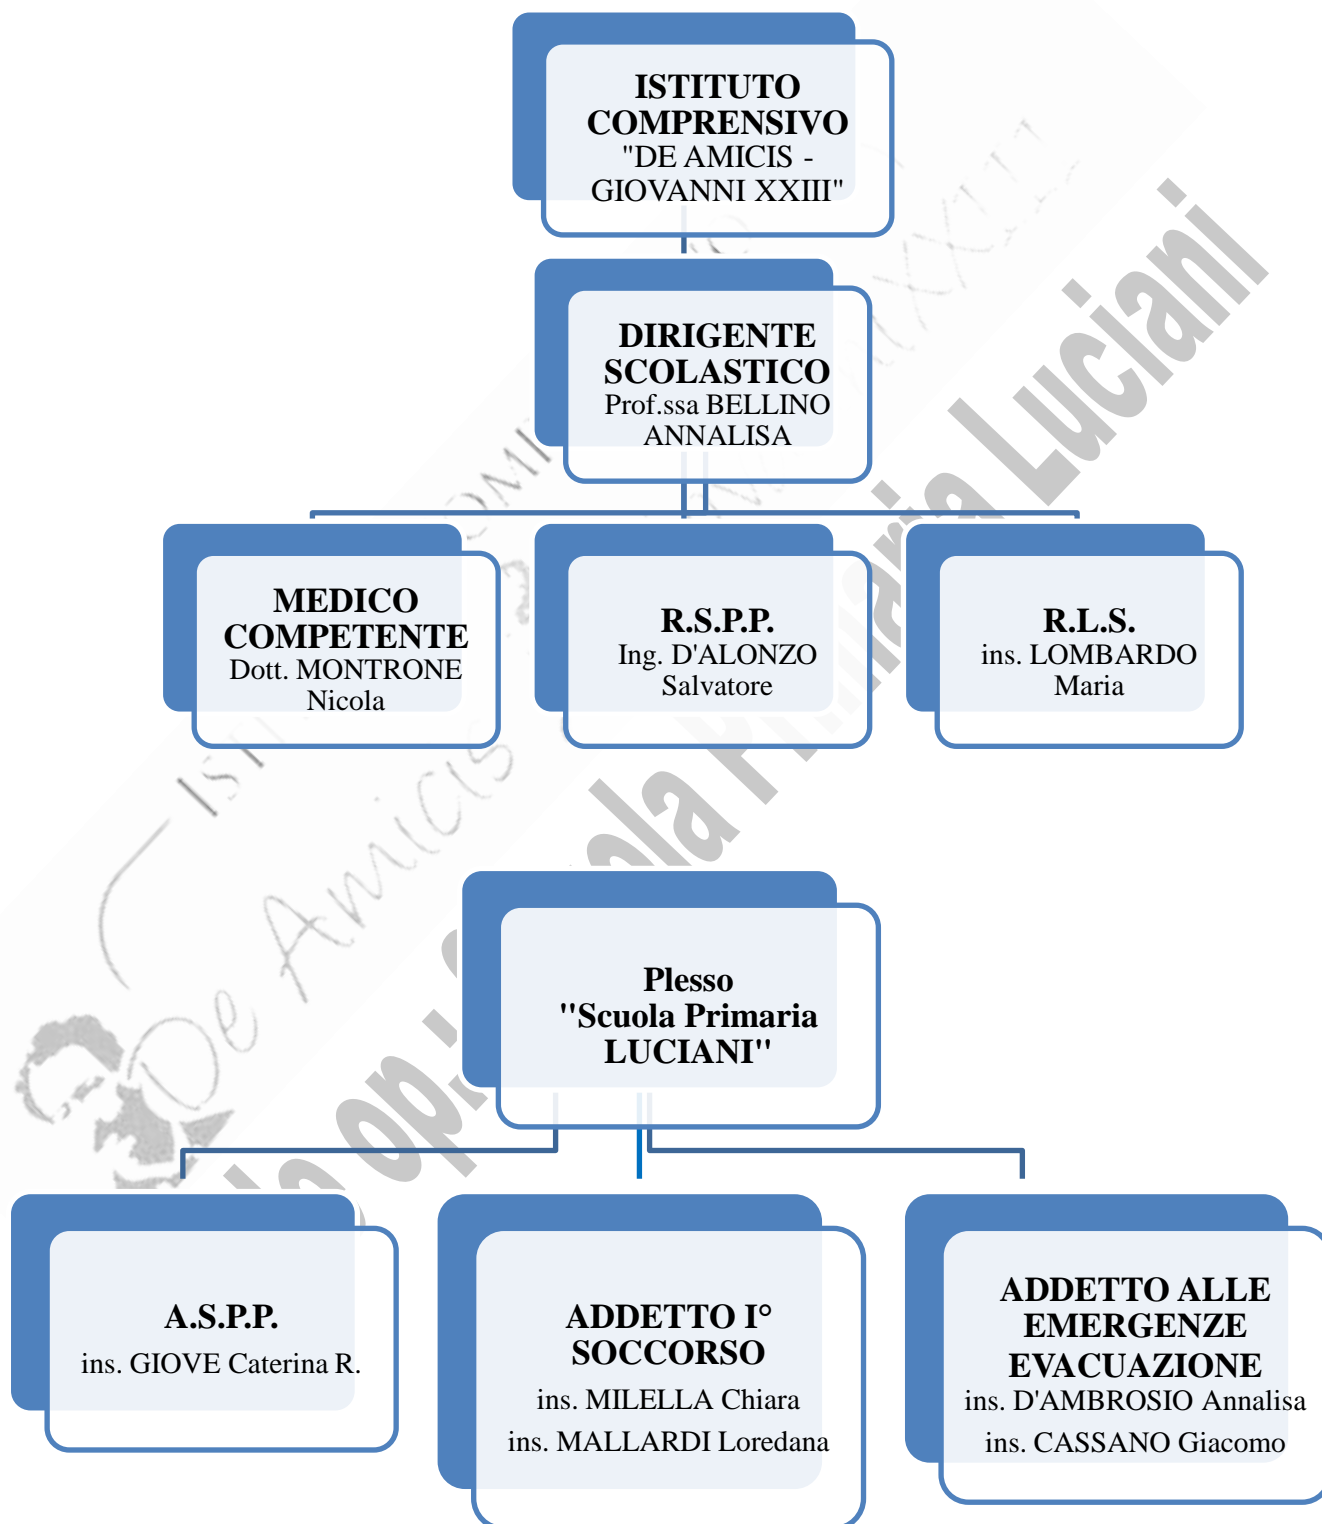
ISTITUTO COMPRENSIVO "DE AMICIS - GIOVANNI XXIII"

DIRIGENTE SCOLASTICO
Prof.ssa BELLINO ANNALISA

MEDICO COMPETENTE
Dott. MONTRONE Nicola

R.S.P.P.
Ing. D'ALONZO Salvatore

R.L.S.
ins. LOMBARDO Maria

Plesso "Scuola Primaria LUCIANI"

A.S.P.P.
ins. GIOVE Caterina R.

ADDETTO I° SOCCORSO
ins. MILELLA Chiara
ins. MALLARDI Loredana

ADDETTO ALLE EMERGENZE EVACUAZIONE
ins. D'AMBROSIO Annalisa
ins. CASSANO Giacomo

Scuola Primaria Luciani